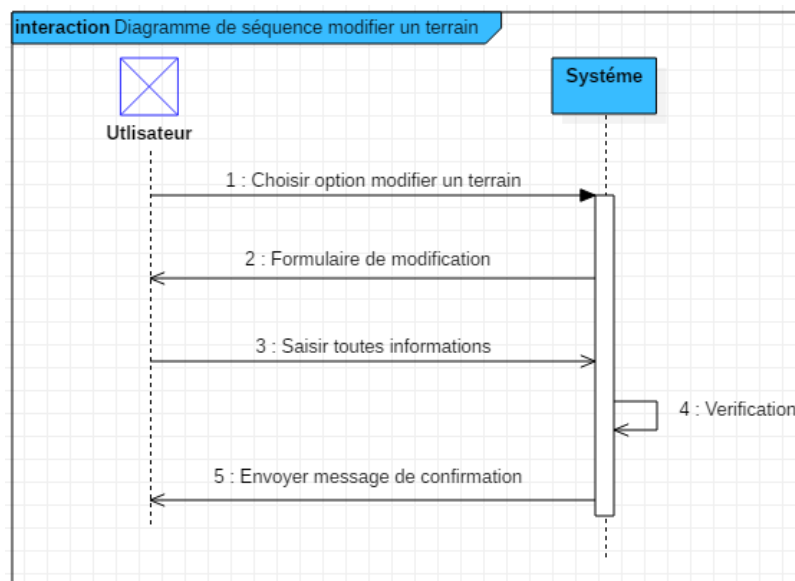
interaction Diagramme de séquence modifier un terrain

Systéme

Utlisateur

1 : Choisir option modifier un terrain

2 : Formulaire de modification

3 : Saisir toutes informations

4 : Verification

5 : Envoyer message de confirmation